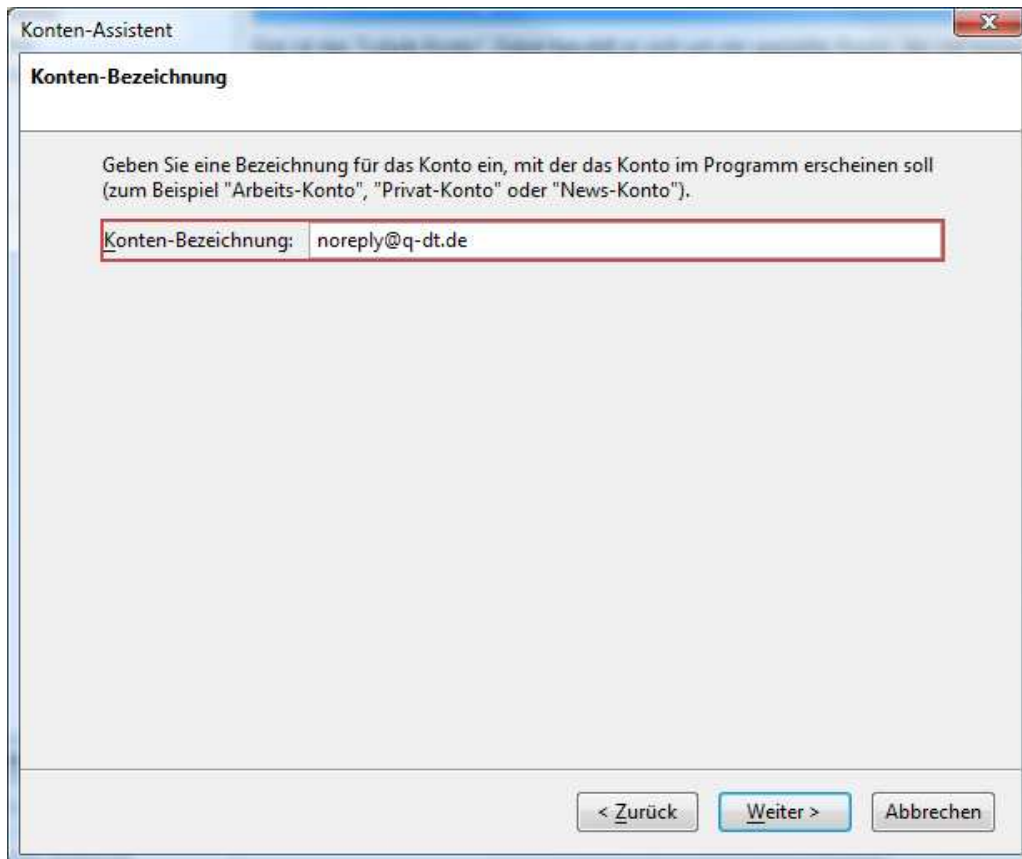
Konten-Assistent

Konten-Bezeichnung

Geben Sie eine Bezeichnung für das Konto ein, mit der das Konto im Programm erscheinen soll (zum Beispiel "Arbeits-Konto", "Privat-Konto" oder "News-Konto").

Konten-Bezeichnung: noreply@q-dt.de

< Zurück Weiter > Abbrechen